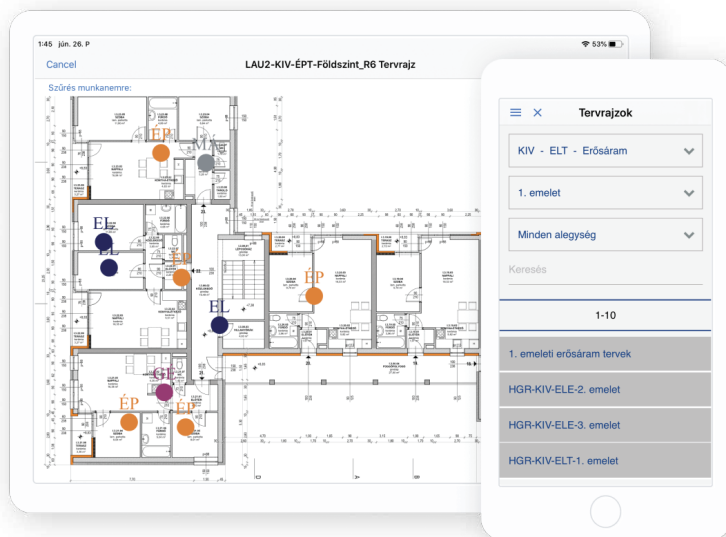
1:45 jún. 26. P
53%
Cancel
LAU2-KIV-ÉPT-Földszint_R6 Tervrajz
Szűrés munkanemre:
ÉP
MA
EL
EL
ÉP
ÉP
EL
GE
ÉP
ÉP

Tervrajzok
KIV - ELT - Erősáram
1. emelet
Minden alegység
Keresés
1-10
1. emeleti erősáram tervek
HGR-KIV-ELE-2. emelet
HGR-KIV-ELE-3. emelet
HGR-KIV-ELT-1. emelet